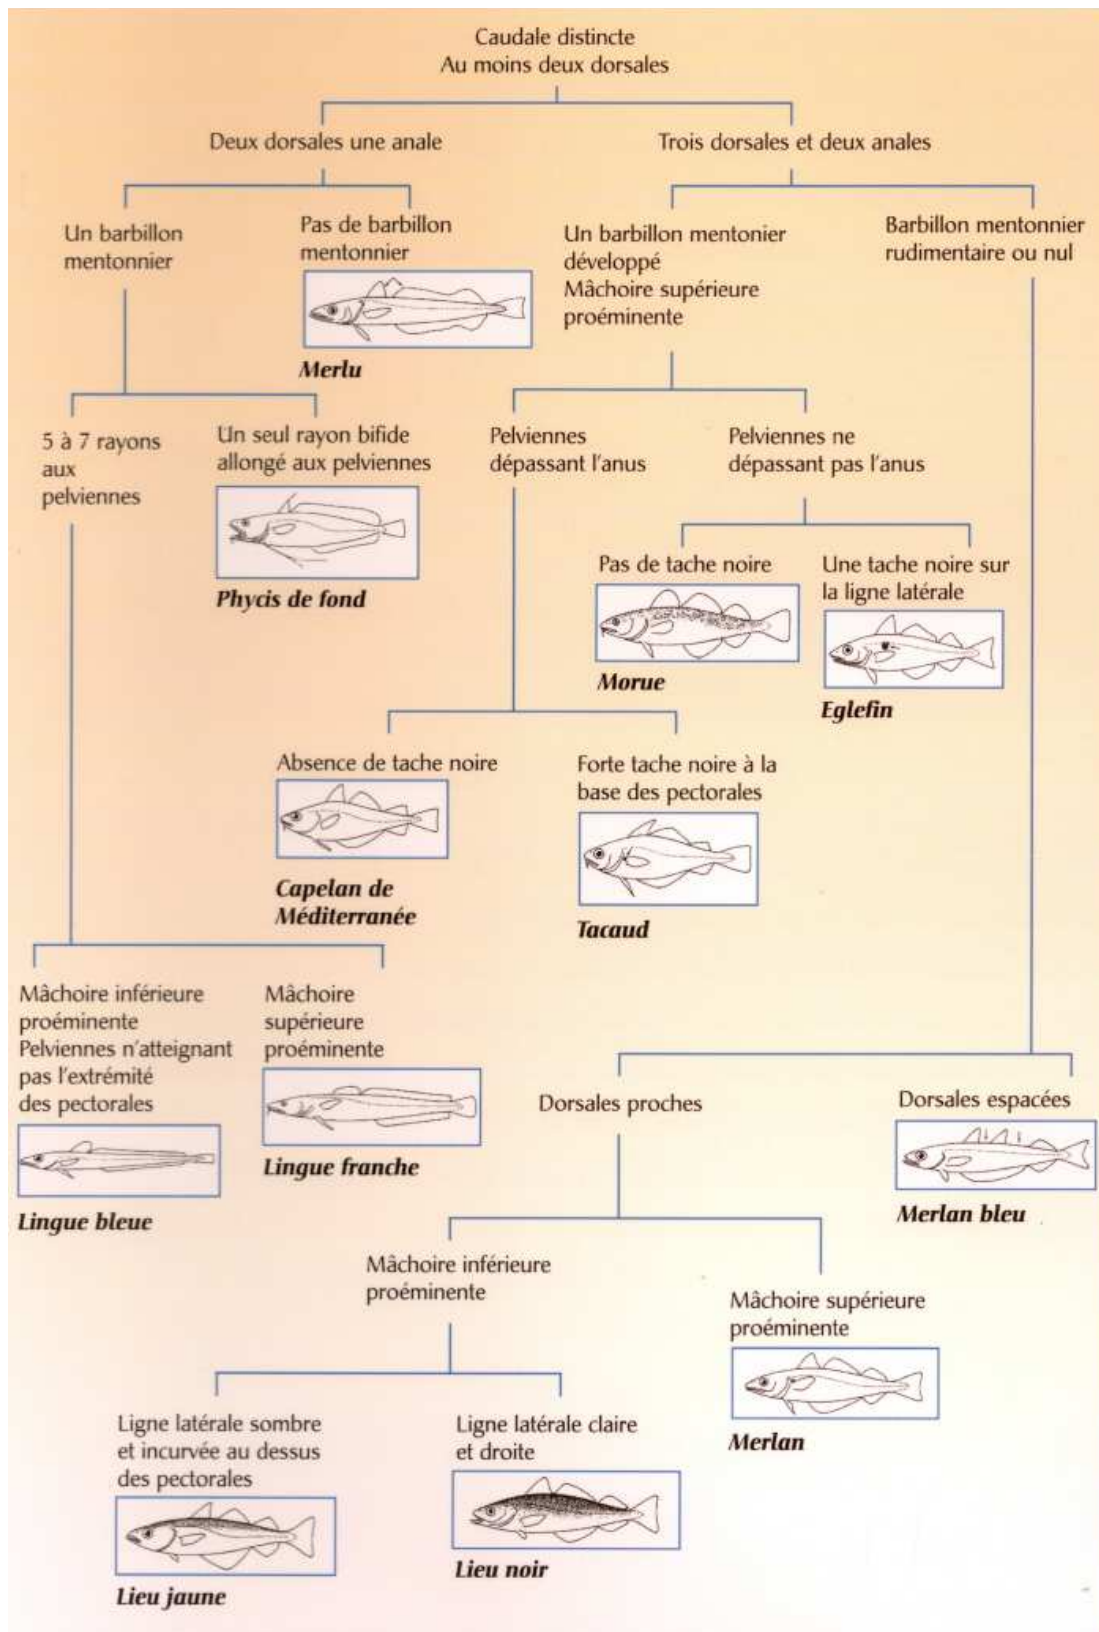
Caudale distincte
Au moins deux dorsales

Deux dorsales une anale

Trois dorsales et deux anales

Un barbillon mentonnier

Pas de barbillon mentonnier

Merlu

Un barbillon mentonier développé
Mâchoire supérieure proéminente

Barbillon mentonnier rudimentaire ou nul

5 à 7 rayons aux pelviennes

Un seul rayon bifide allongé aux pelviennes

Phycis de fond

Pelviennes dépassant l'anus

Pelviennes ne dépassant pas l'anus

Pas de tache noire

Morue

Une tache noire sur la ligne latérale

Eglefin

Absence de tache noire

Capelan de Méditerranée

Forte tache noire à la base des pectorales

Tacaud

Mâchoire inférieure proéminente
Pelviennes n'atteignant pas l'extrémité des pectorales

Lingue bleue

Mâchoire supérieure proéminente

Lingue franche

Dorsales proches

Dorsales espacées

Merlan bleu

Mâchoire inférieure proéminente

Mâchoire supérieure proéminente

Merlan

Ligne latérale sombre et incurvée au dessus des pectorales

Lieu jaune

Ligne latérale claire et droite

Lieu noir